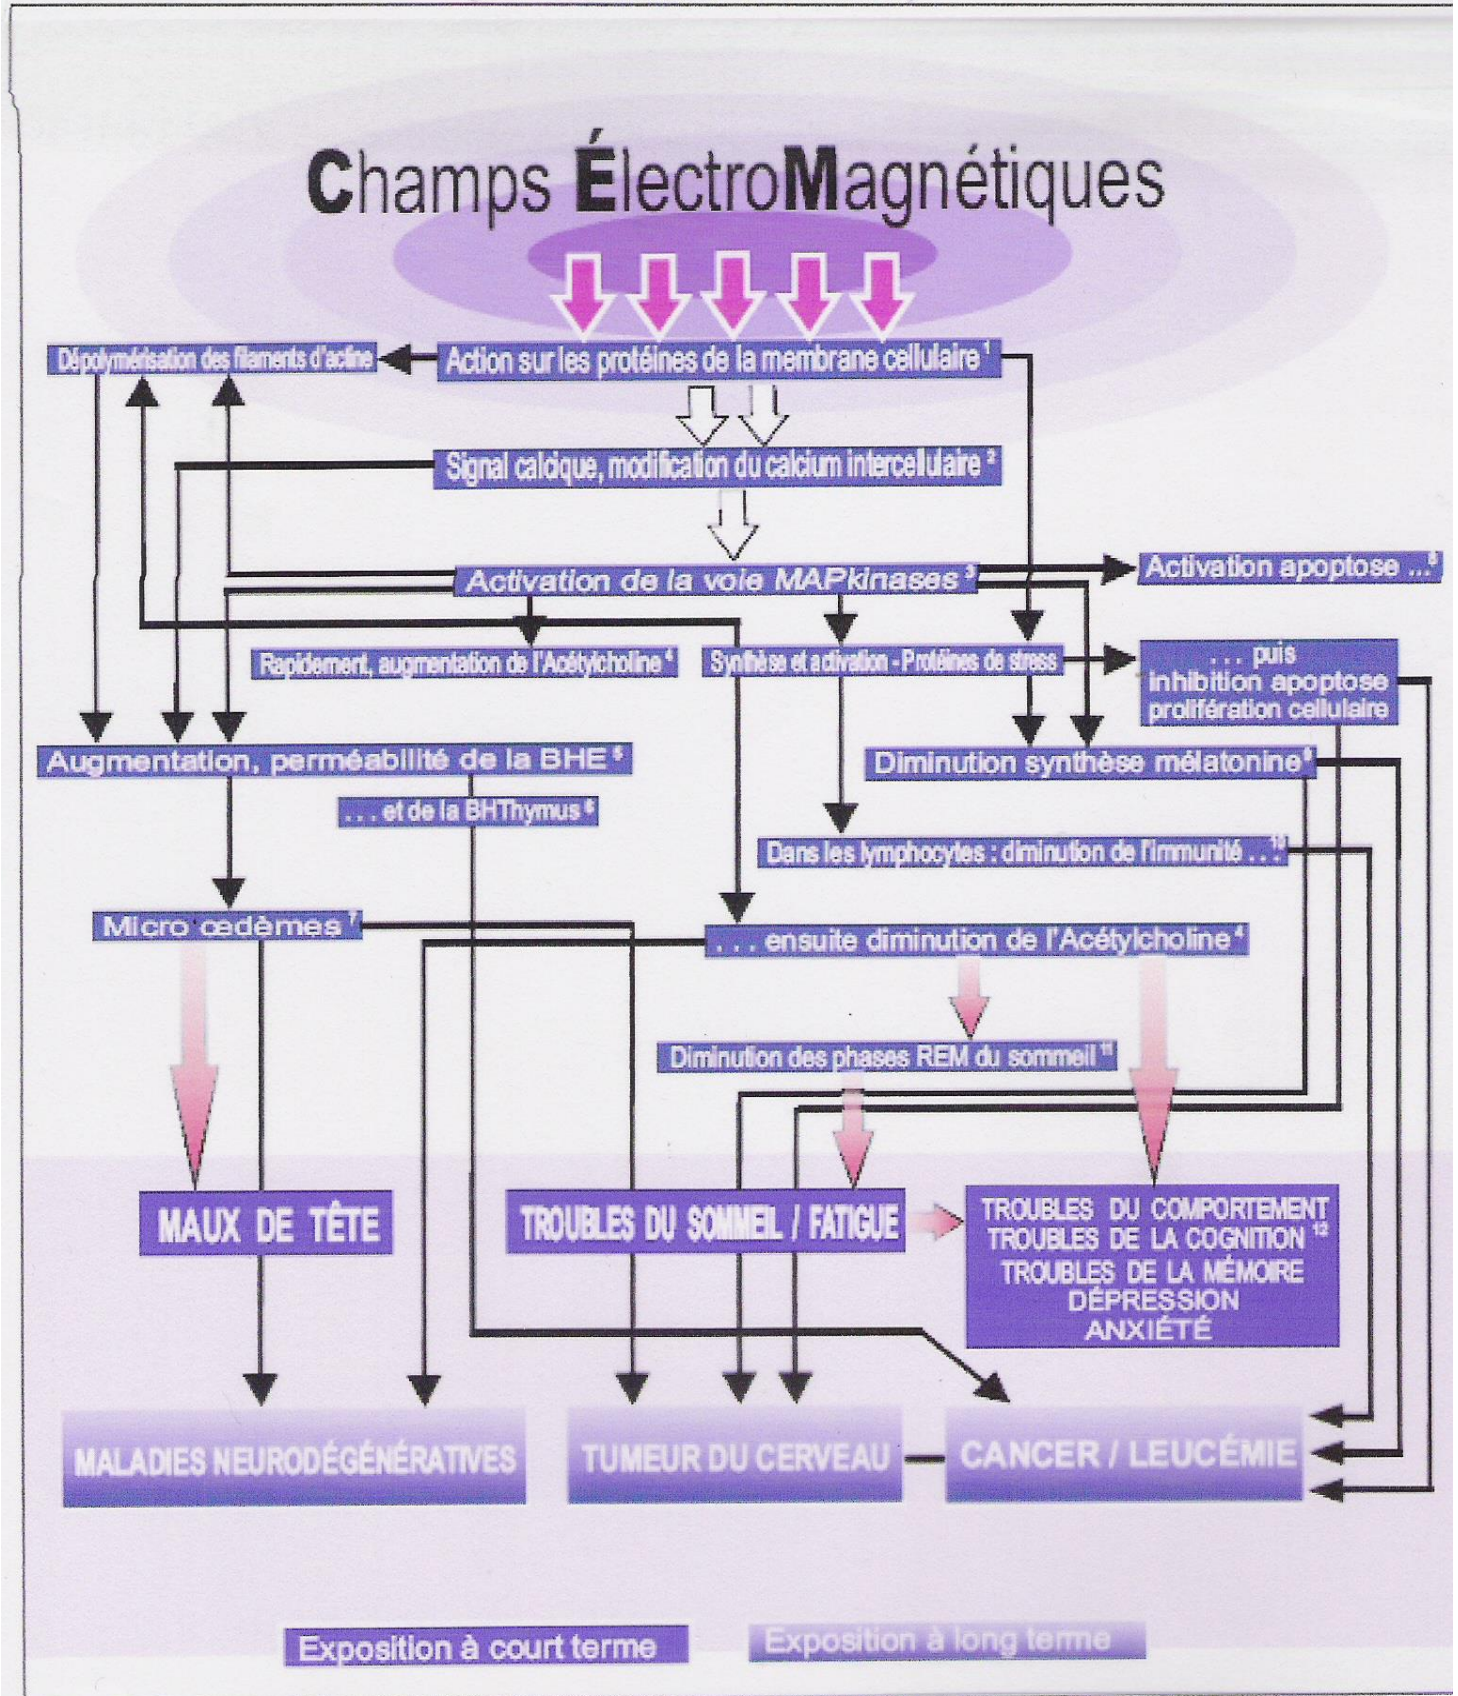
Champs ÉlectroMagnétiques

Dépolymérisation des filaments d'actine

Action sur les protéines de la membrane cellulaire $^1$

Signal calcique, modification du calcium intercellulaire $^2$

Activation de la voie MAPkinases $^3$

Activation apoptose ... $^8$

Rapidement, augmentation de l'Acétylcholine $^4$

Synthèse et activation - Protéines de stress

... puis inhibition apoptose prolifération cellulaire

Augmentation, perméabilité de la BHE $^5$

Diminution synthèse mélatonine $^9$

... et de la BHThymus $^6$

Dans les lymphocytes : diminution de l'immunité ... $^{10}$

Micro œdèmes $^7$

... ensuite diminution de l'Acétylcholine $^4$

Diminution des phases REM du sommeil $^{11}$

MAUX DE TÊTE

TROUBLES DU SOMMEIL / FATIGUE

TROUBLES DU COMPORTEMENT
TROUBLES DE LA COGNITION $^{12}$
TROUBLES DE LA MÉMOIRE
DÉPRESSION
ANXIÉTÉ

MALADIES NEURODÉGÉNÉRATIVES

TUMEUR DU CERVEAU

CANCER / LEUCÉMIE

Exposition à court terme

Exposition à long terme